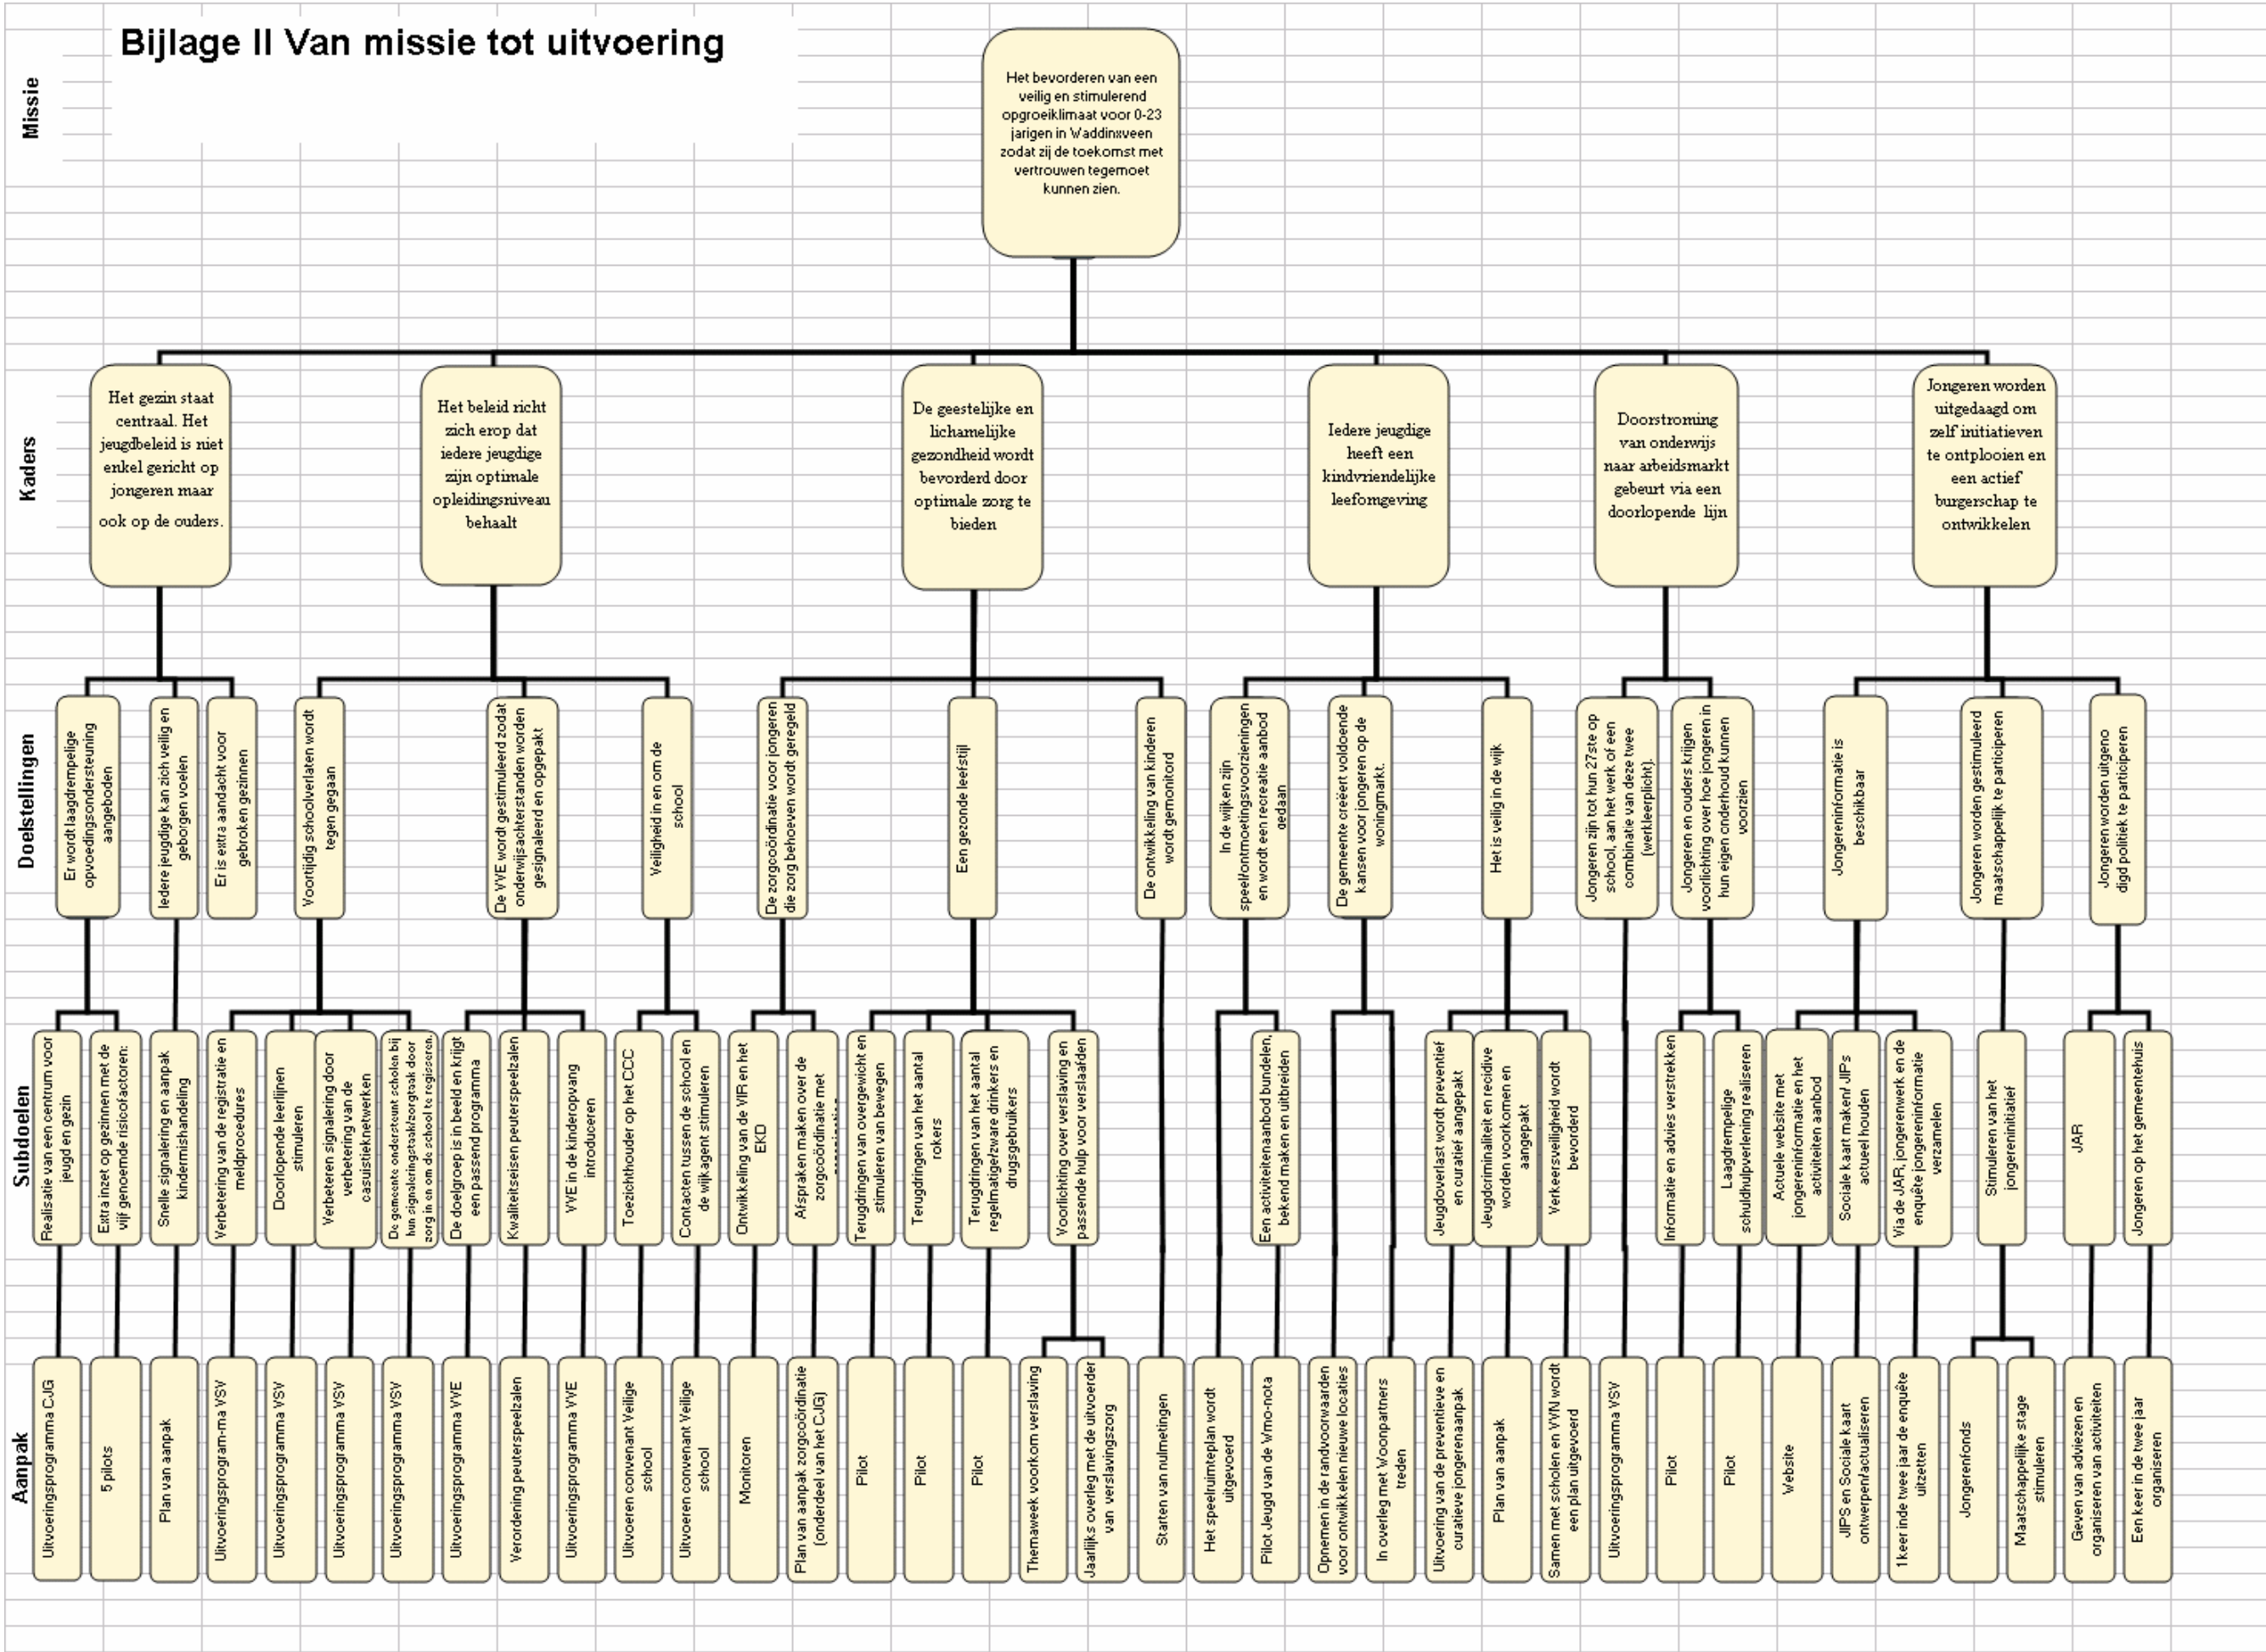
Bijlage II Van missie tot uitvoering

Missie

Het bevorderen van een veilig en stimulerend opgroeiklimaat voor 0-23 jarigen in Waddinxveen zodat zij de toekomst met vertrouwen tegemoet kunnen zien.

Kaders

Het gezin staat centraal. Het jeugdbeleid is niet enkel gericht op jongeren maar ook op de ouders.

Het beleid richt zich erop dat iedere jeugdige zijn optimale opleidingsniveau behaalt

De geestelijke en lichamelijke gezondheid wordt bevorderd door optimale zorg te bieden

Iedere jeugdige heeft een kindvriendelijke leefomgeving

Doorstroming van onderwijs naar arbeidsmarkt gebeurt via een doorlopende lijn

Jongeren worden uitgedaagd om zelf initiatieven te ontplooien en een actief burgerschap te ontwikkelen

Doelstellingen

Er wordt laagdrempelige opvoedingsondersteuning aangeboden

Iedere jeugdige kan zich veilig en geborgen voelen

Er is extra aandacht voor gebroken gezinnen

Voortijdig schoolverlaten wordt tegen gegaan

De VVE wordt gestimuleerd zodat onderwijsachterstanden worden gesignaleerd en opgepakt

Veiligheid in en om de school

De zorgcoördinatie voor jongeren die zorg behoeven wordt geregeld

Een gezonde leefstijl

De ontwikkeling van kinderen wordt gemonitord

In de wijken zijn speel/ontmoetingsvoorzieningen en wordt een recreatie aanbod gedaan

De gemeente creëert voldoende kansen voor jongeren op de woningmarkt.

Het is veilig in de wijk

Jongeren zijn tot hun 27ste op school, aan het werk of een combinatie van deze twee (werkleerplicht).

Jongeren en ouders krijgen voorlichting over hoe jongeren in hun eigen onderhoud kunnen voorzien

Jongereninformatie is beschikbaar

Jongeren worden gestimuleerd maatschappelijk te participeren

Jongeren worden uitgeno digd politiek te participeren

Subdoelen

Realisatie van een centrum voor jeugd en gezin

Extra inzet op gezinnen met de vijf genoemde risicofactoren:

Snelle signalering en aanpak kindermishandeling

Verbetering van de registratie en meldprocedures

Doorlopende leerlijnen stimuleren

Verbeteren signalering door verbetering van de casuistieknetwerken

De gemeente ondersteunt scholen bij hun signaleringstaak/zorgtaak door zorg in en om de school te regisseren.

De doelgroep is in beeld en krijgt een passend programma

Kwaliteitseisen peuterspeelzalen

VVE in de kinderopvang introduceren

Toezichthouder op het CCC

Contacten tussen de school en de wijkagent stimuleren

Ontwikkeling van de VIR en het EKD

Afspraken maken over de zorgcoördinatie met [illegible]

Terugdringen van overgewicht en stimuleren van bewegen

Terugdringen van het aantal rokers

Terugdringen van het aantal regelmatige/zware drinkers en drugsgebruikers

Voorlichting over verslaving en passende hulp voor verslaafden

Een activiteitenaanbod bundelen, bekend maken en uitbreiden

Jeugdoverlast wordt preventief en curatief aangepakt

Jeugdcriminaliteit en recidive worden voorkomen en aangepakt

Verkeersveiligheid wordt bevorderd

Informatie en advies verstrekken

Laagdrempelige schuldhulpverlening realiseren

Actuele website met jongereninformatie en het activiteiten aanbod

Sociale kaart maken/ JIPs actueel houden

Via de JAR, jongerenwerk en de enquête jongereninformatie verzamelen

Stimuleren van het jongereninitiatief

JAR

Jongeren op het gemeentehuis

Aanpak

Uitvoeringsprogramma CJG

5 pilots

Plan van aanpak

Uitvoeringsprogram-ma VSV

Uitvoeringsprogramma VSV

Uitvoeringsprogramma VSV

Uitvoeringsprogramma VSV

Uitvoeringsprogramma VVE

Verordening peuterspeelzalen

Uitvoeringsprogramma VVE

Uitvoeren convenant Veilige school

Uitvoeren convenant Veilige school

Monitoren

Plan van aanpak zorgcoördinatie (onderdeel van het CJG)

Pilot

Pilot

Pilot

Themaweek voorkom verslaving

Jaarlijks overleg met de uitvoerder van verslavingszorg

Starten van nulmetingen

Het speelruimteplan wordt uitgevoerd

Pilot Jeugd van de Wmo-nota

Opnemen in de randvoorwaarden voor ontwikkelen nieuwe locaties

In overleg met Woonpartners treden

Uitvoering van de preventieve en curatieve jongerenaanpak

Plan van aanpak

Samen met scholen en VVN wordt een plan uitgevoerd

Uitvoeringsprogramma VSV

Pilot

Pilot

Website

JIPS en Sociale kaart ontwerpen/actualiseren

1 keer inde twee jaar de enquête uitzetten

Jongerenfonds

Maatschappelijke stage stimuleren

Geven van adviezen en organiseren van activiteiten

Een keer in de twee jaar organiseren